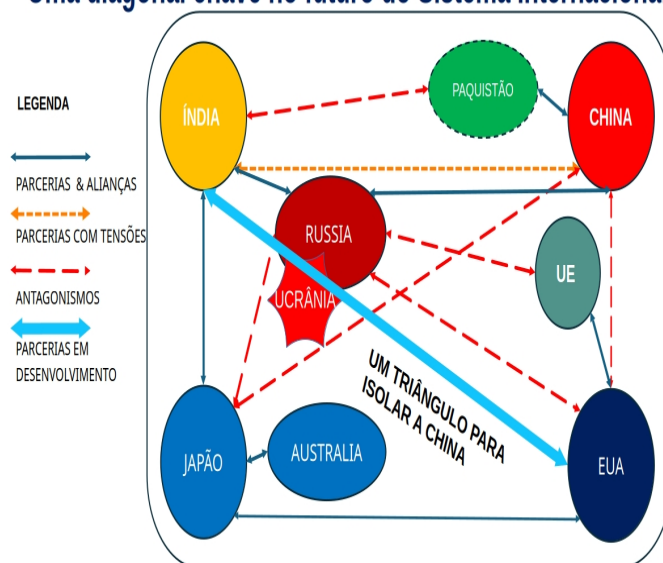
Uma diagonal chave no futuro do Sistema Internacional

LEGENDA

PARCERIAS & ALIANÇAS

PARCERIAS COM TENSÕES

ANTAGONISMOS

PARCERIAS EM DESENVOLVIMENTO

ÍNDIA

PAQUISTÃO

CHINA

RUSSIA

UCRÂNIA

UE

UM TRIÂNGULO PARA ISOLAR A CHINA

JAPÃO

AUSTRALIA

EUA